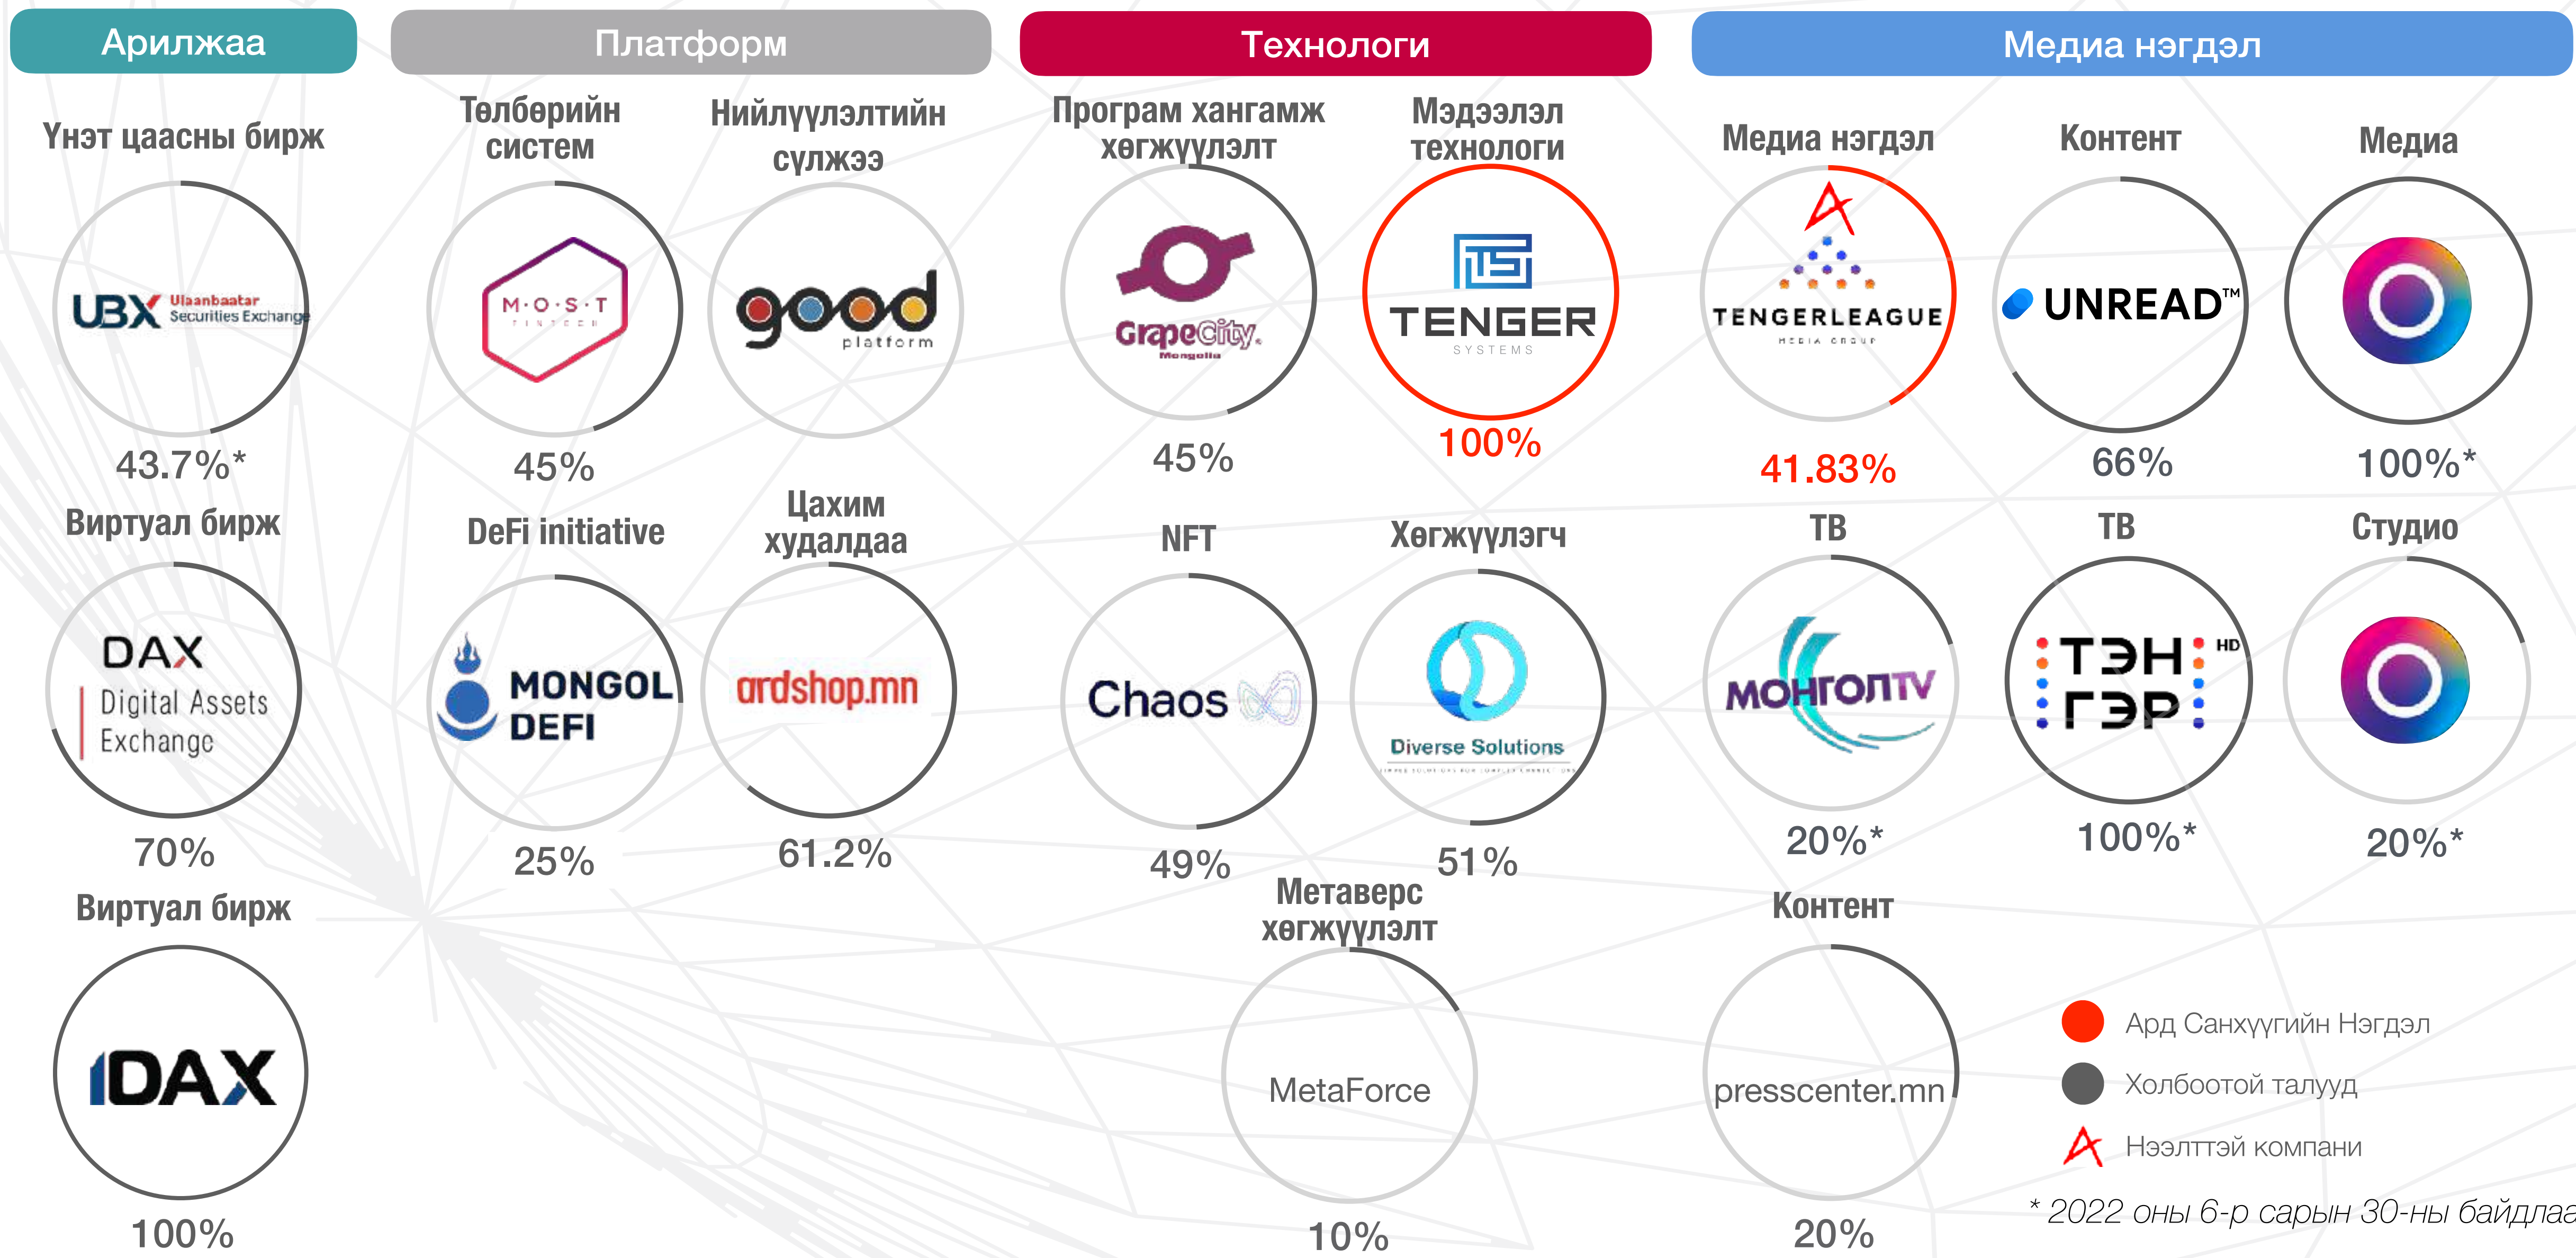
Арилжаа

Үнэт цаасны бирж

UBX Ulaanbaatar Securities Exchange

43.7%*

Виртуал бирж

DAX Digital Assets Exchange

70%

Виртуал бирж

IDAX

100%

Платформ

Төлбөрийн систем

M·O·S·T FINTECH

45%

Нийлүүлэлтийн сүлжээ

good platform

DeFi initiative

MONGOL DEFI

25%

Цахим худалдаа

ardshop.mn

61.2%

Технологи

Програм хангамж хөгжүүлэлт

GrapeCity Mongolia

45%

Мэдээлэл технологи

TENGER SYSTEMS

100%

NFT

Chaos

49%

Хөгжүүлэгч

Diverse Solutions

51%

Метаверс хөгжүүлэлт

MetaForce

10%

Медиа нэгдэл

Медиа нэгдэл

TENGERLEAGUE MEDIA GROUP

41.83%

Контент

UNREAD™

66%

Медиа

100%*

ТВ

МОНГОЛTV

20%*

ТВ

ТЭН ГЭР HD

100%*

Студио

20%*

Контент

presscenter.mn

20%

Ард Санхүүгийн Нэгдэл

Холбоотой талууд

Нээлттэй компани

* 2022 оны 6-р сарын 30-ны байдлаа